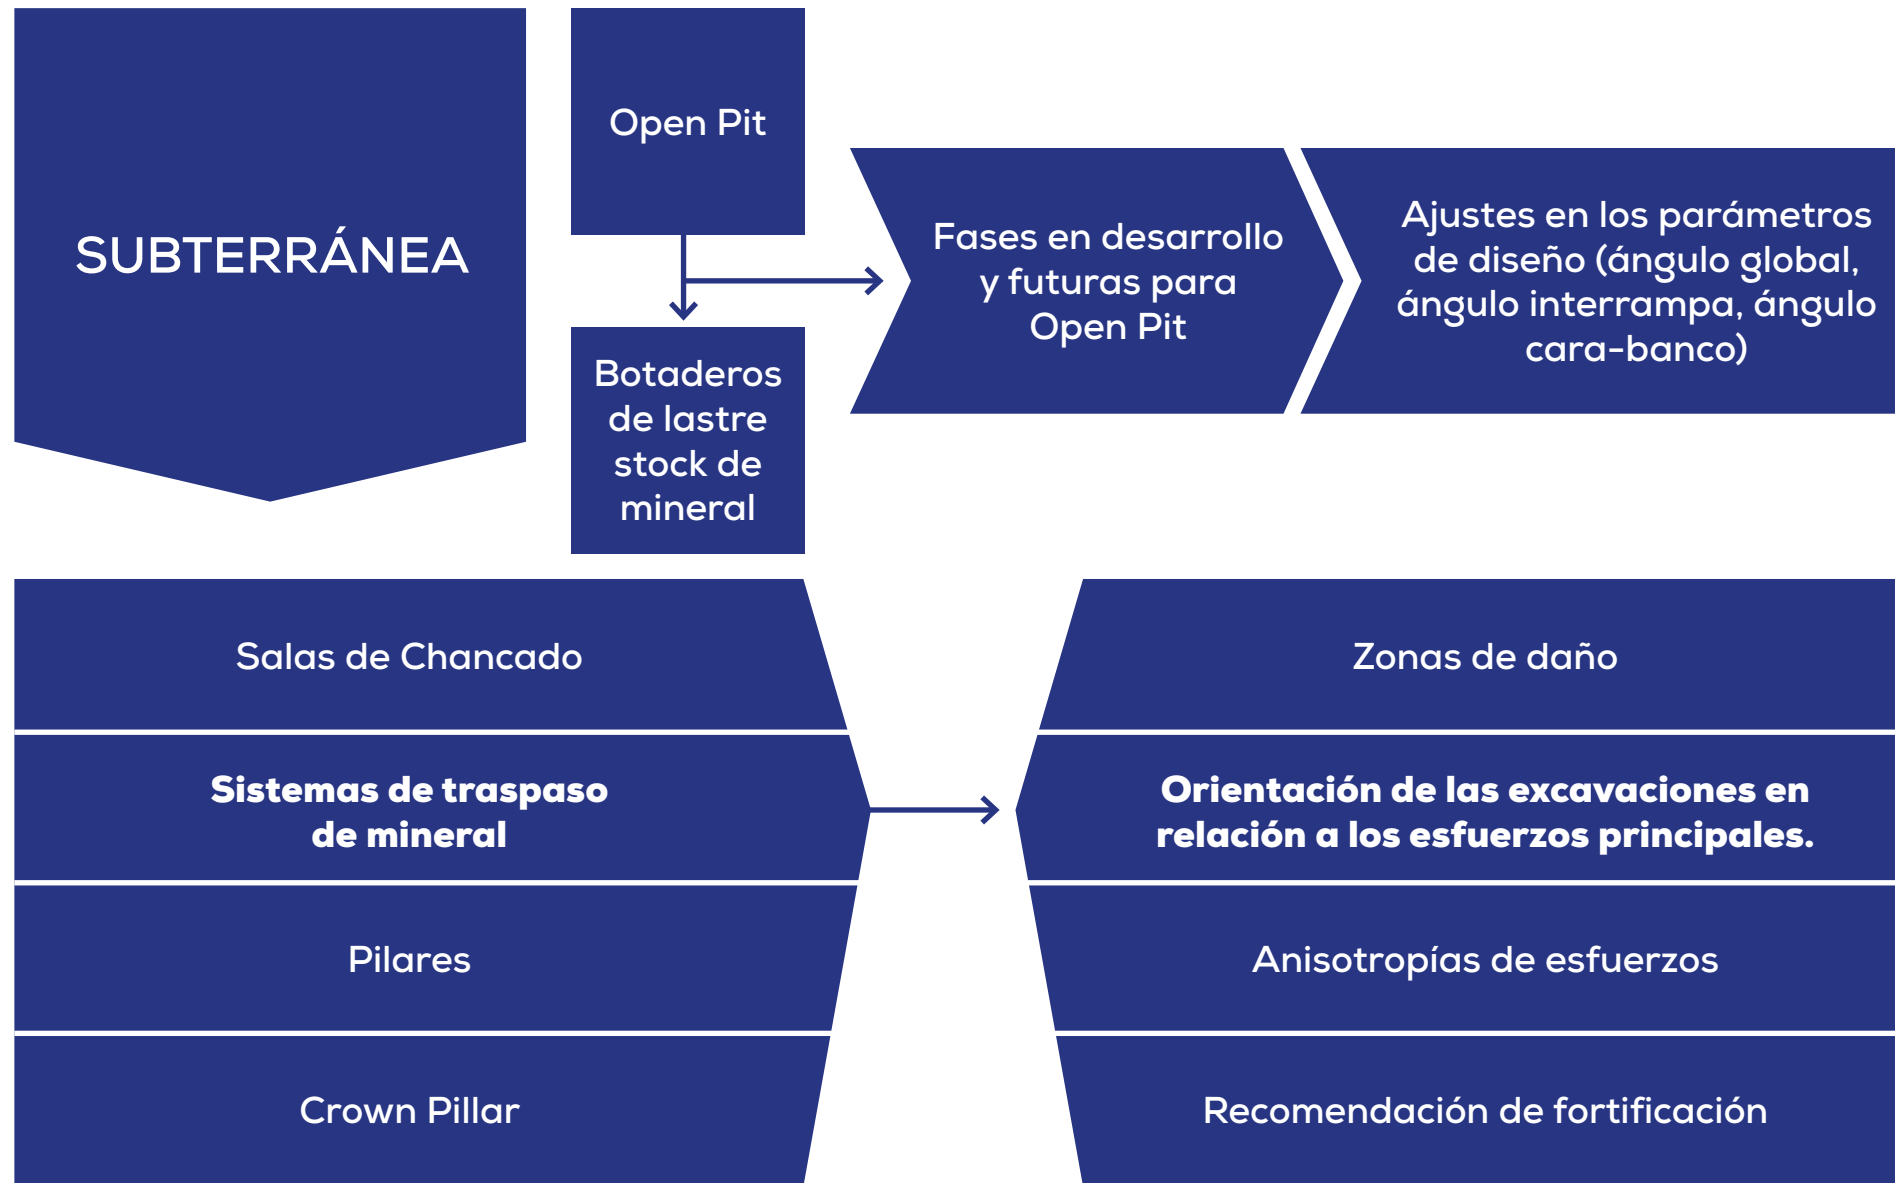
SUBTERRÁNEA

Open Pit

Botaderos de lastre stock de mineral

Fases en desarrollo y futuras para Open Pit

Ajustes en los parámetros de diseño (ángulo global, ángulo interrampa, ángulo cara-banco)

Salas de Chancado

**Sistemas de traspaso de mineral**

Pilares

Crown Pillar

Zonas de daño

**Orientación de las excavaciones en relación a los esfuerzos principales.**

Anisotropías de esfuerzos

Recomendación de fortificación